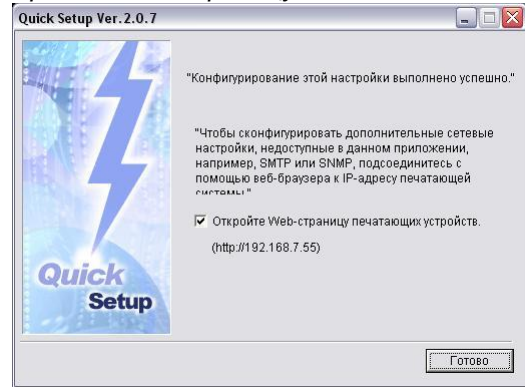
Quick Setup Ver.2.0.7

"Конфигурирование этой настройки выполнено успешно."

"Чтобы сконфигурировать дополнительные сетевые настройки, недоступные в данном приложении, например, SMTP или SNMP, подсоединитесь с помощью веб-браузера к IP-адресу печатающей системы."

☑ Откройте Web-страницу печатающих устройств.

(http://192.168.7.55)

Quick Setup

Готово